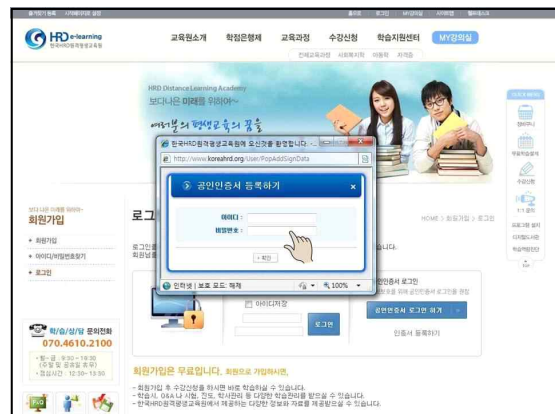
즐겨찾기 등록 시작페이지로 설정 홈으로 로그인 회원가입 사이트맵 웹하드서비스

HRD e-learning
한국HRD원격평생교육원

교육원소개 학점은행제 교육과정 수강신청 학습지원센터 MY강의실

전체교육과정 사회복지사 이용학 자격증

HRD Distance Learning Academy
보다나은 미래를 위하여~

여러분의 평생교육의 꿈을

한국HRD원격평생교육원에 오신것을 환영합니다. -
http://www.koreahrd.org/User/PopAddSignData

공인인증서 등록하기

아이디 :
비밀번호 :

확인

인터넷 | 보호 모드: 해제 100%

보다 나은 미래를 위하여~
회원가입

회원가입
아이디/비밀번호찾기
로그인

로그

HOME > 회원가입 > 로그인

로그인
회원님

니다.

아이디저장

로그인

공인인증서 로그인
공인인증서 로그인 하기
인증서 등록하기

학/습/상/담 문의전화
070.4610.2100
평일 : 9:30 ~ 18:30
(주말 및 공휴일 휴무)
점심시간 : 12:30 ~ 13:30

회원가입은 무료입니다. 회원으로 가입하시면,

- 회원가입 후 수강신청을 하시면 바로 학습하실 수 있습니다.
- 학습시, Q&A 나 시험, 진도, 학사관리 등 다양한 학습관리를 받으실 수 있습니다.
- 한국HRD원격평생교육원에서 제공하는 다양한 정보와 자료를 제공받으실 수 있습니다.

오늘의 강좌
원격지원
학점은행제 안내
수강신청
1:1 문의
프로그램 설치
디지털도서관
학습자료실
TOP